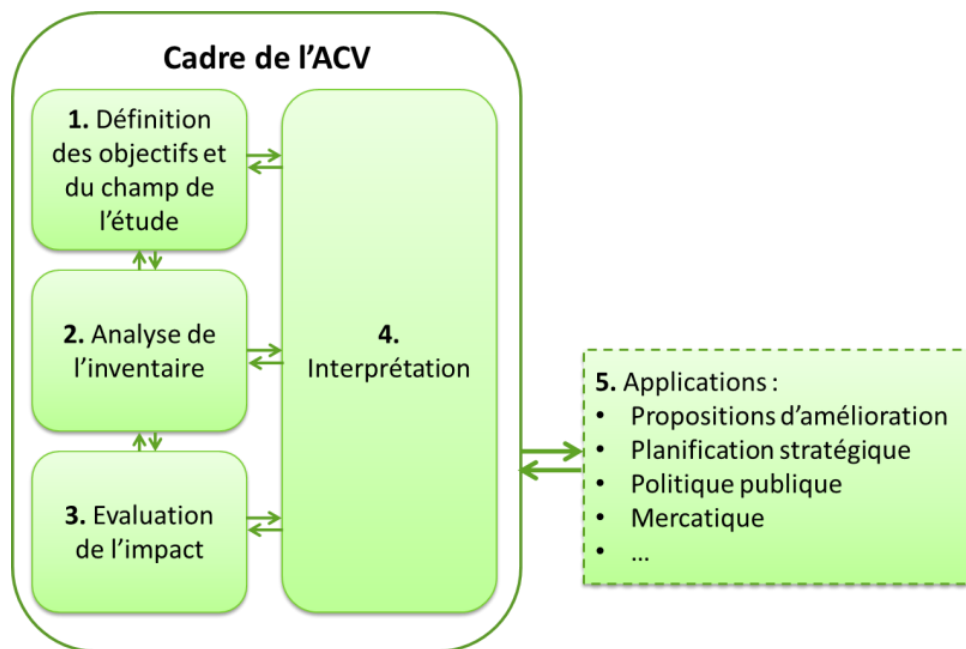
Cadre de l'ACV

1. Définition des objectifs et du champ de l'étude

2. Analyse de l'inventaire

3. Evaluation de l'impact

4. Interprétation

5. Applications :
• Propositions d'amélioration
• Planification stratégique
• Politique publique
• Mercatique
• …